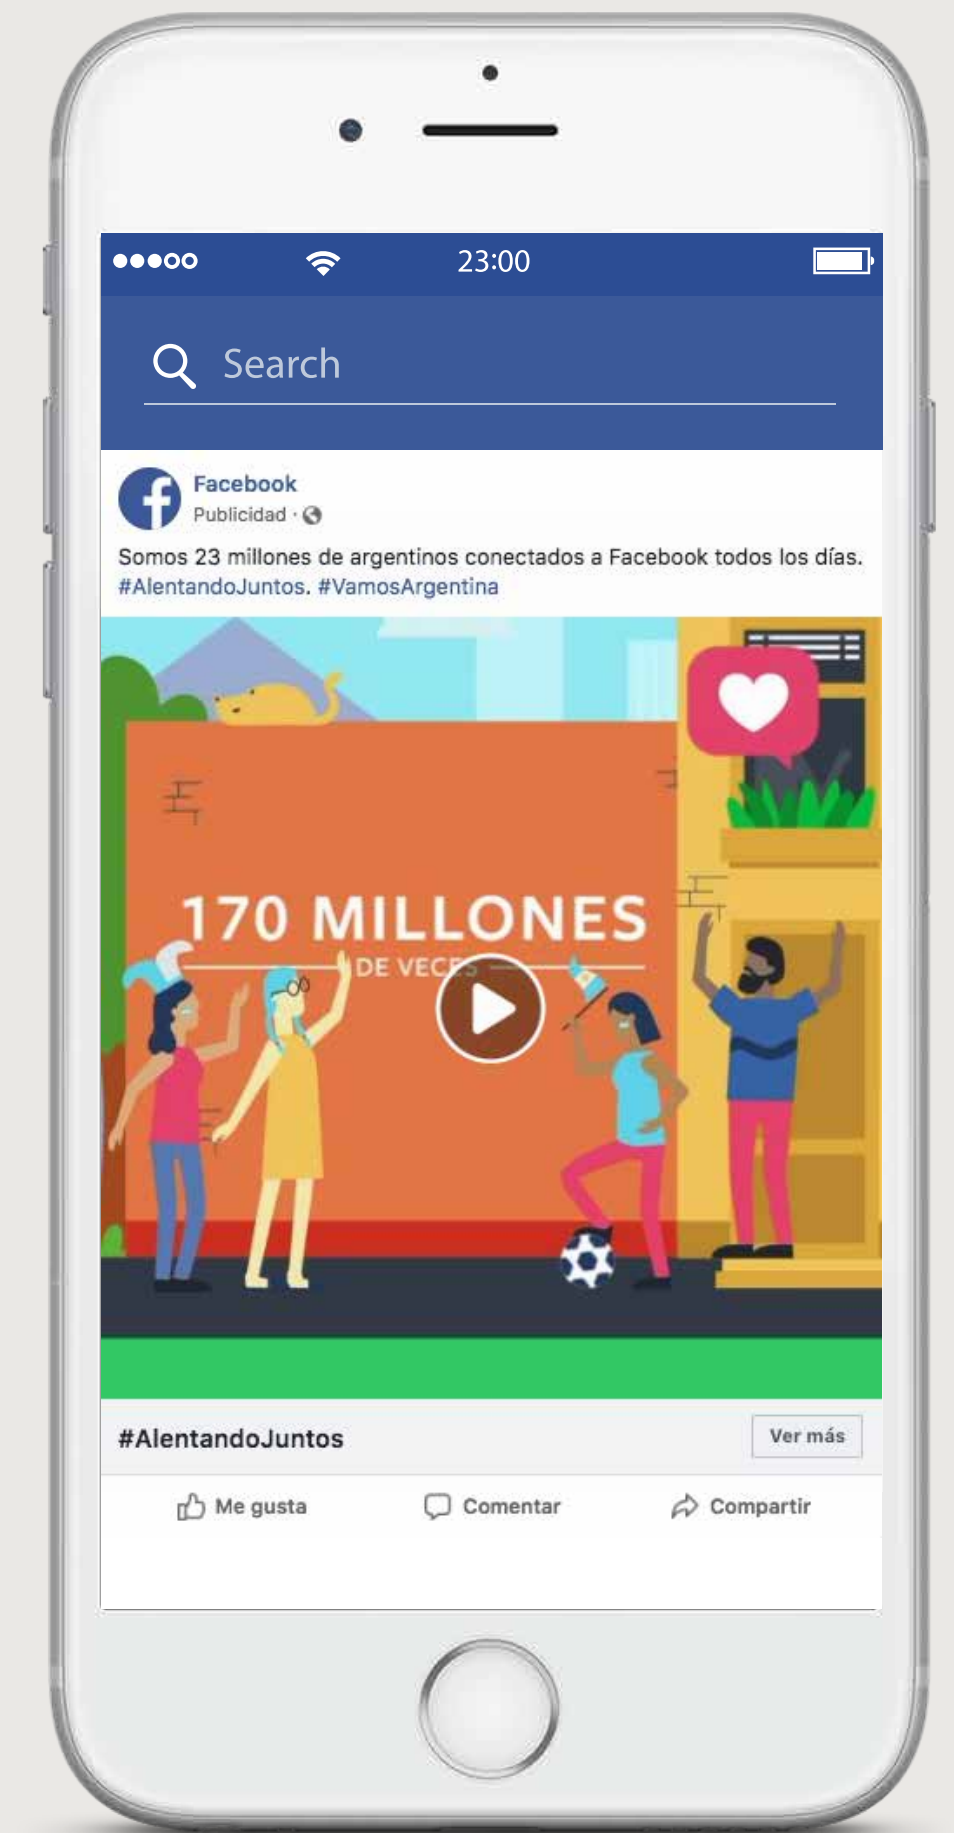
23:00

Search

Facebook
Publicidad ·

Somos 23 millones de argentinos conectados a Facebook todos los días. #AlentandoJuntos. #VamosArgentina

170 MILLONES
DE VEC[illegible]

#AlentandoJuntos
Ver más

Me gusta
Comentar
Compartir